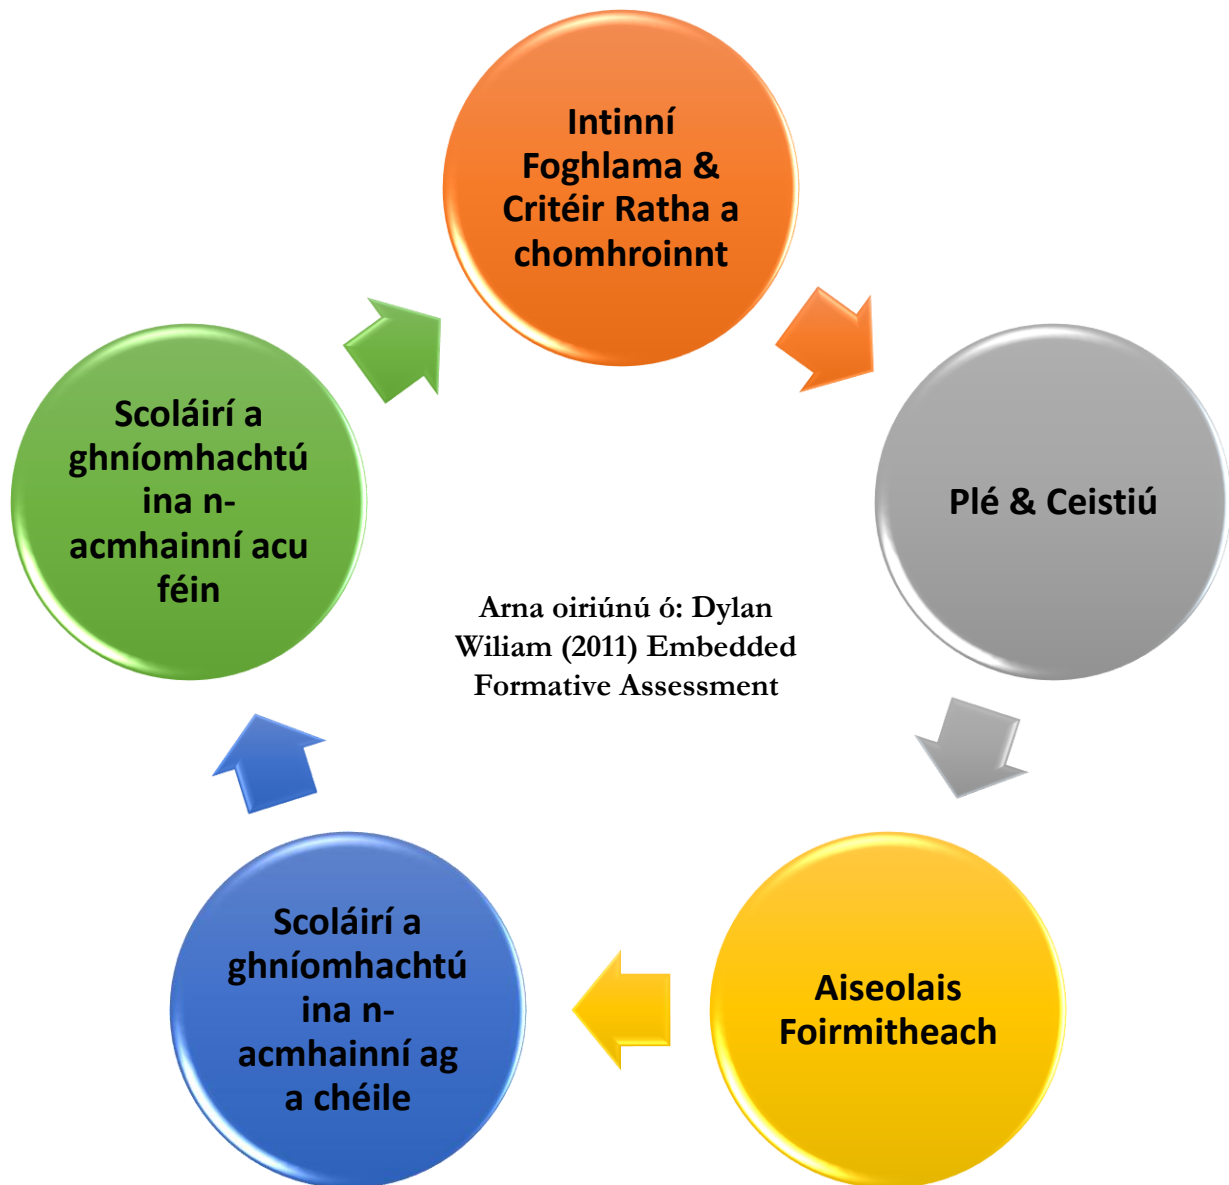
Intinní Foghlama & Critéir Ratha a chomhroinnt

Plé & Ceistiú

Aiseolais Foirmitheach

Scoláirí a ghníomhachtú ina n-acmhainní ag a chéile

Scoláirí a ghníomhachtú ina n-acmhainní acu féin

Arna oiriúnú ó: Dylan Wiliam (2011) Embedded Formative Assessment